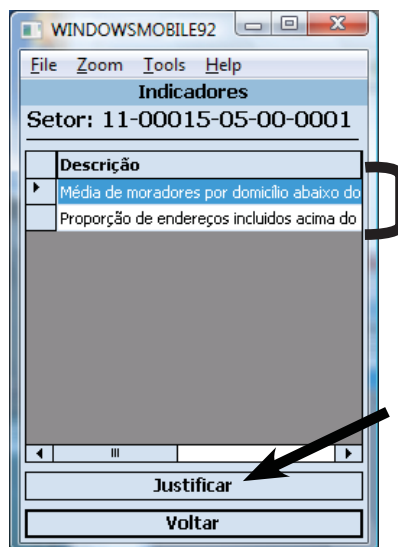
WINDOWSMOBILE92

File Zoom Tools Help

Indicadores

Setor: 11-00015-05-00-0001

| | Descrição |
|---|---|
| ▸ | Média de moradores por domicílio abaixo do |
| | Proporção de endereços incluidos acima do |

Justificar

Voltar